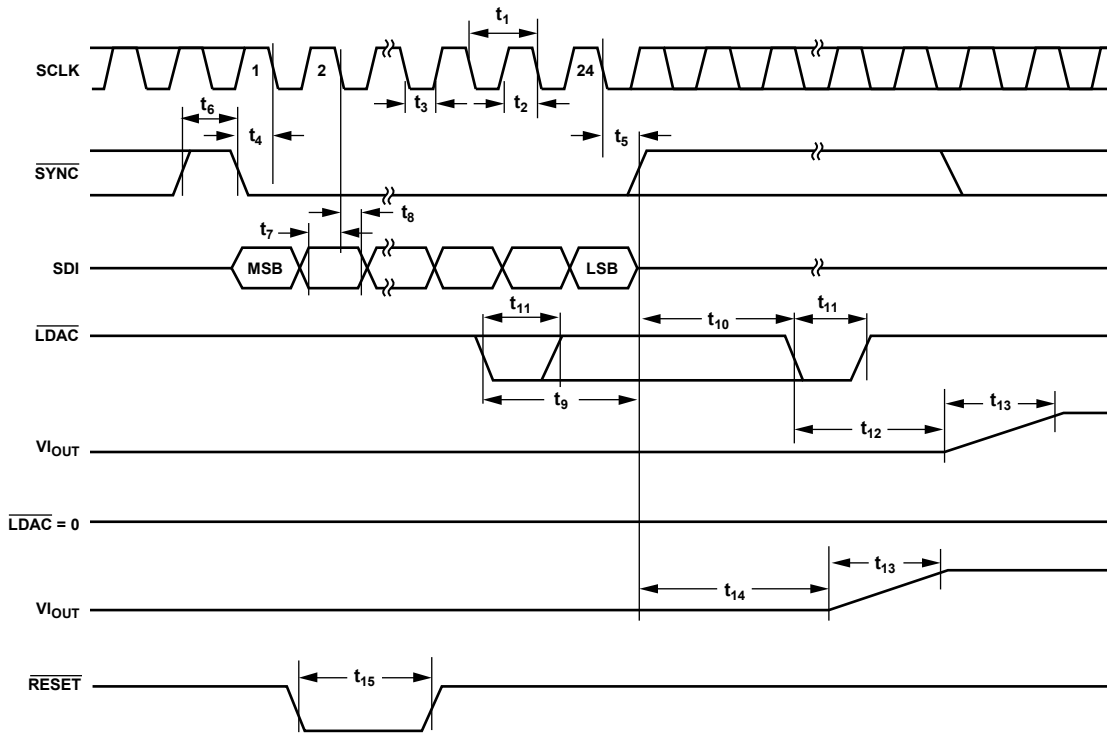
$t_1$

SCLK 1 2 24

$t_6$ $t_4$ $t_3$ $t_2$ $t_5$

$\overline{SYNC}$

$t_7$ $t_8$

SDI MSB LSB

$t_{11}$ $t_{10}$ $t_{11}$

$\overline{LDAC}$

$t_9$

$t_{13}$

$t_{12}$

$VI_{OUT}$

$\overline{LDAC}$ = 0

$t_{13}$

$t_{14}$

$VI_{OUT}$

$\overline{RESET}$ $t_{15}$